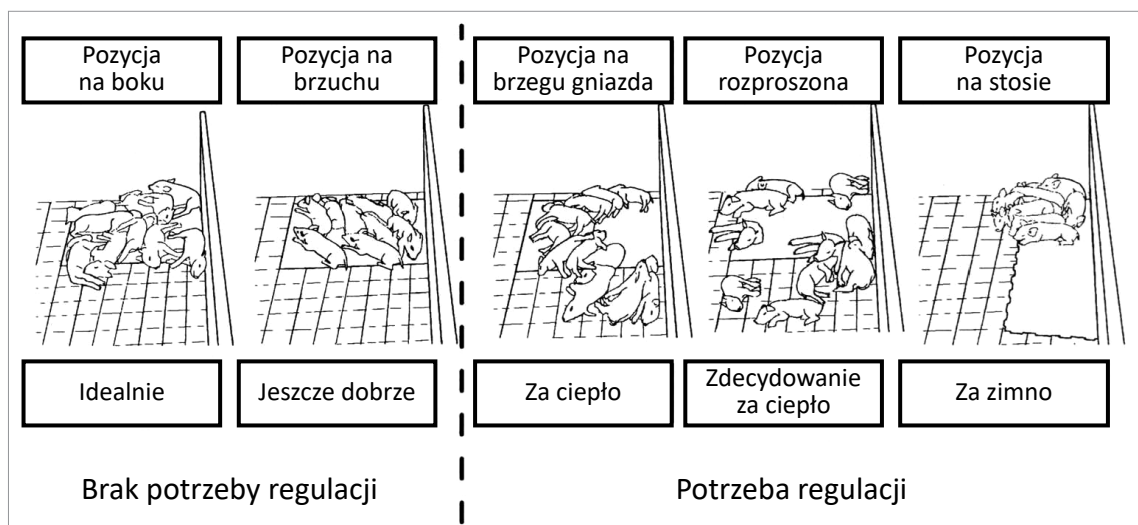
| Pozycja na boku | Pozycja na brzuchu | Pozycja na brzegu gniazda | Pozycja rozproszona | Pozycja na stosie |
|---|---|---|---|---|
| Idealnie | Jeszcze dobrze | Za ciepło | Zdecydowanie za ciepło | Za zimno |

Brak potrzeby regulacji

Potrzeba regulacji